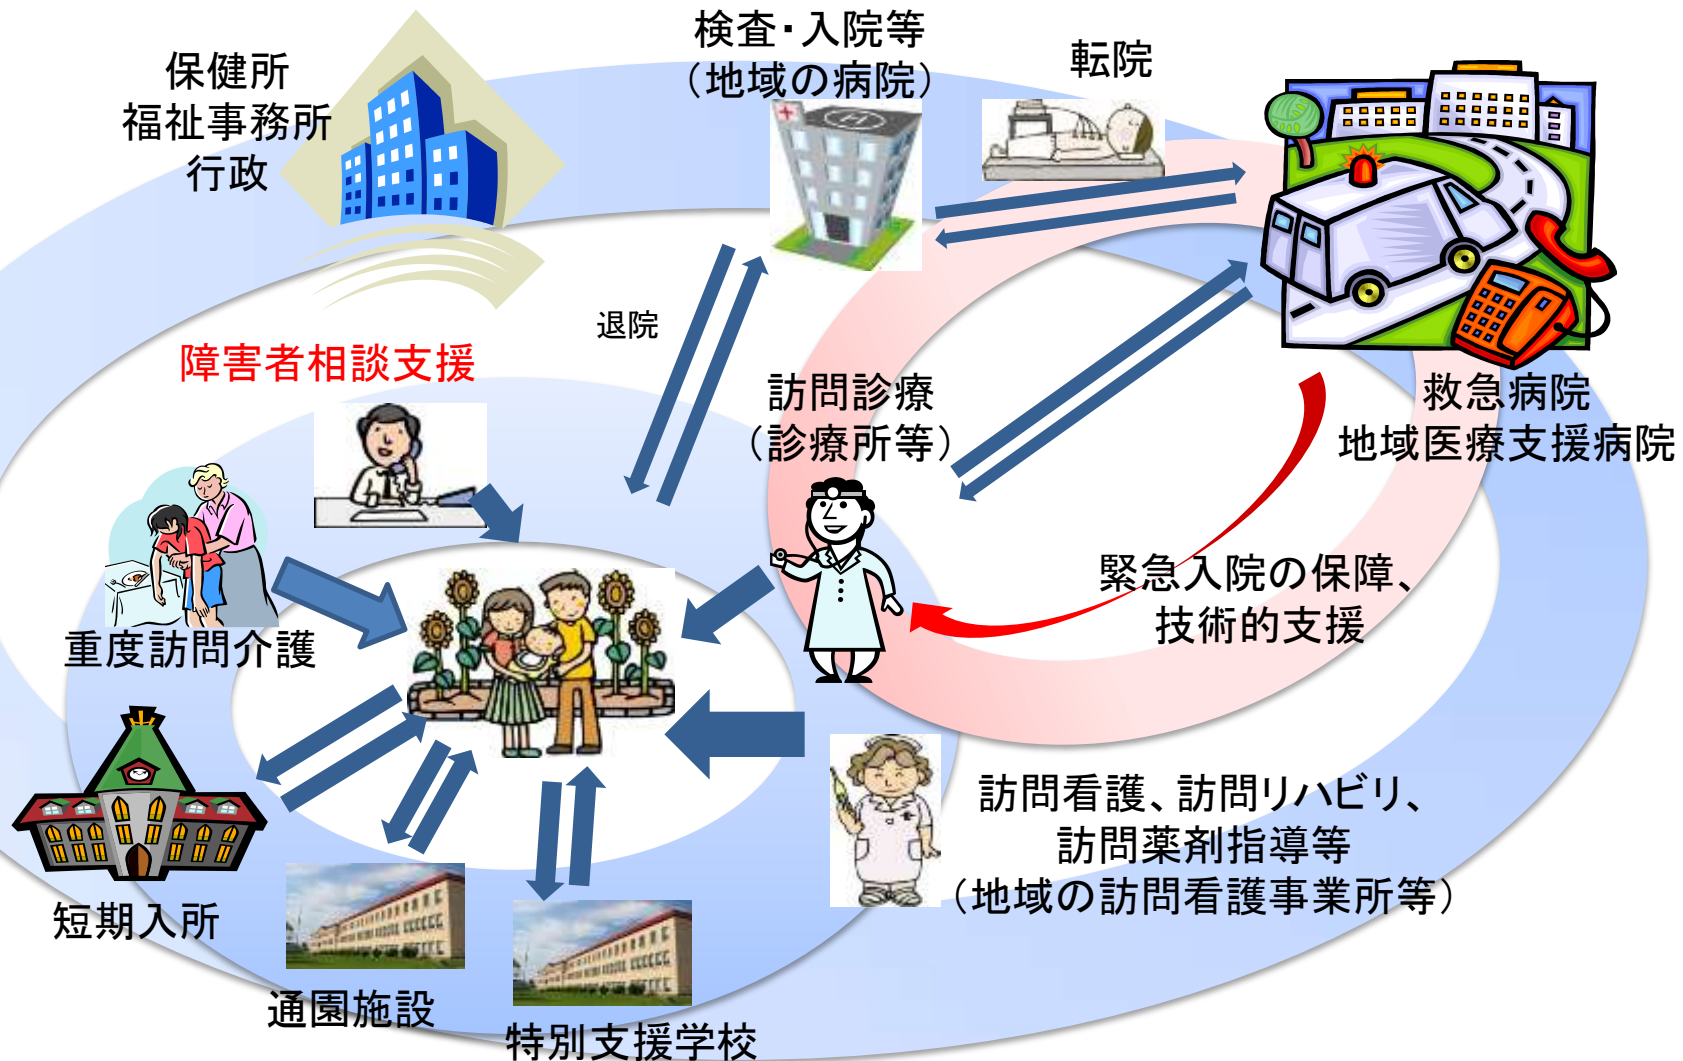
保健所
福祉事務所
行政

検査・入院等
（地域の病院）

転院

退院

障害者相談支援

訪問診療
（診療所等）

救急病院
地域医療支援病院

緊急入院の保障、
技術的支援

重度訪問介護

訪問看護、訪問リハビリ、
訪問薬剤指導等
（地域の訪問看護事業所等）

短期入所

通園施設

特別支援学校